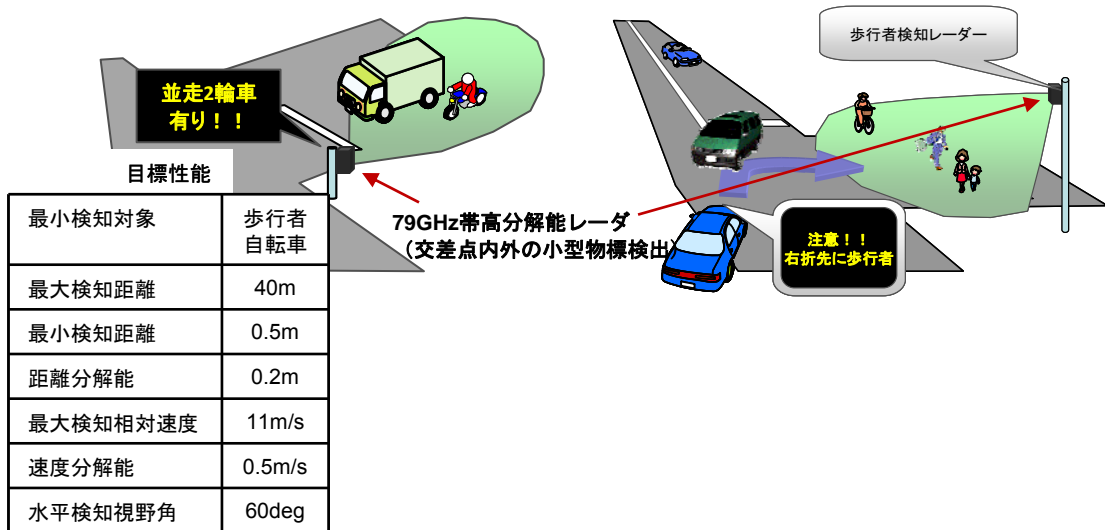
並走2輪車
有り！！

歩行者検知レーダー

目標性能

| 最小検知対象 | 歩行者 自転車 |
|---|---|
| 最大検知距離 | 40m |
| 最小検知距離 | 0.5m |
| 距離分解能 | 0.2m |
| 最大検知相対速度 | 11m/s |
| 速度分解能 | 0.5m/s |
| 水平検知視野角 | 60deg |

79GHz帯高分解能レーダ
（交差点内外の小型物標検出

注意！！
右折先に歩行者